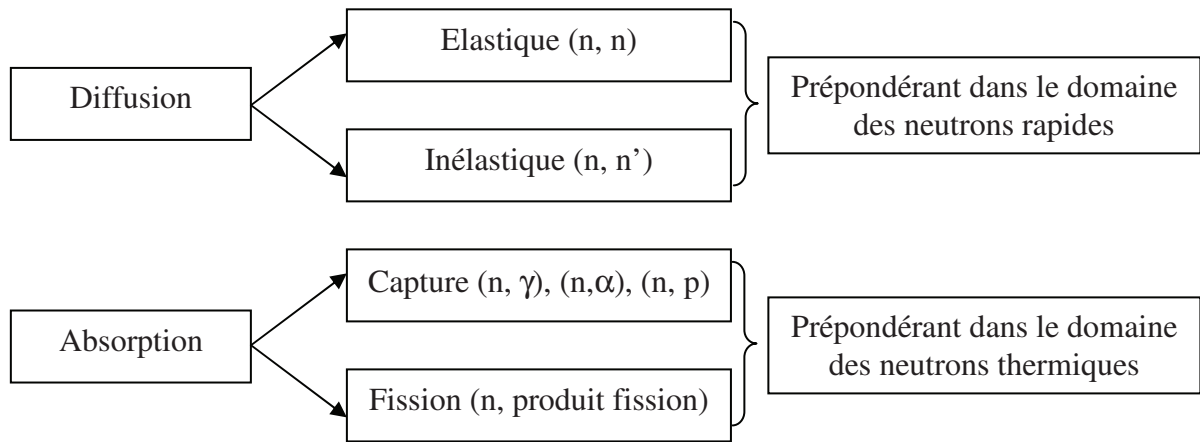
Diffusion

Elastique (n, n)

Inélastique (n, n')

Prépondérant dans le domaine des neutrons rapides

Absorption

Capture (n, $\gamma$), (n,$\alpha$), (n, p)

Fission (n, produit fission)

Prépondérant dans le domaine des neutrons thermiques